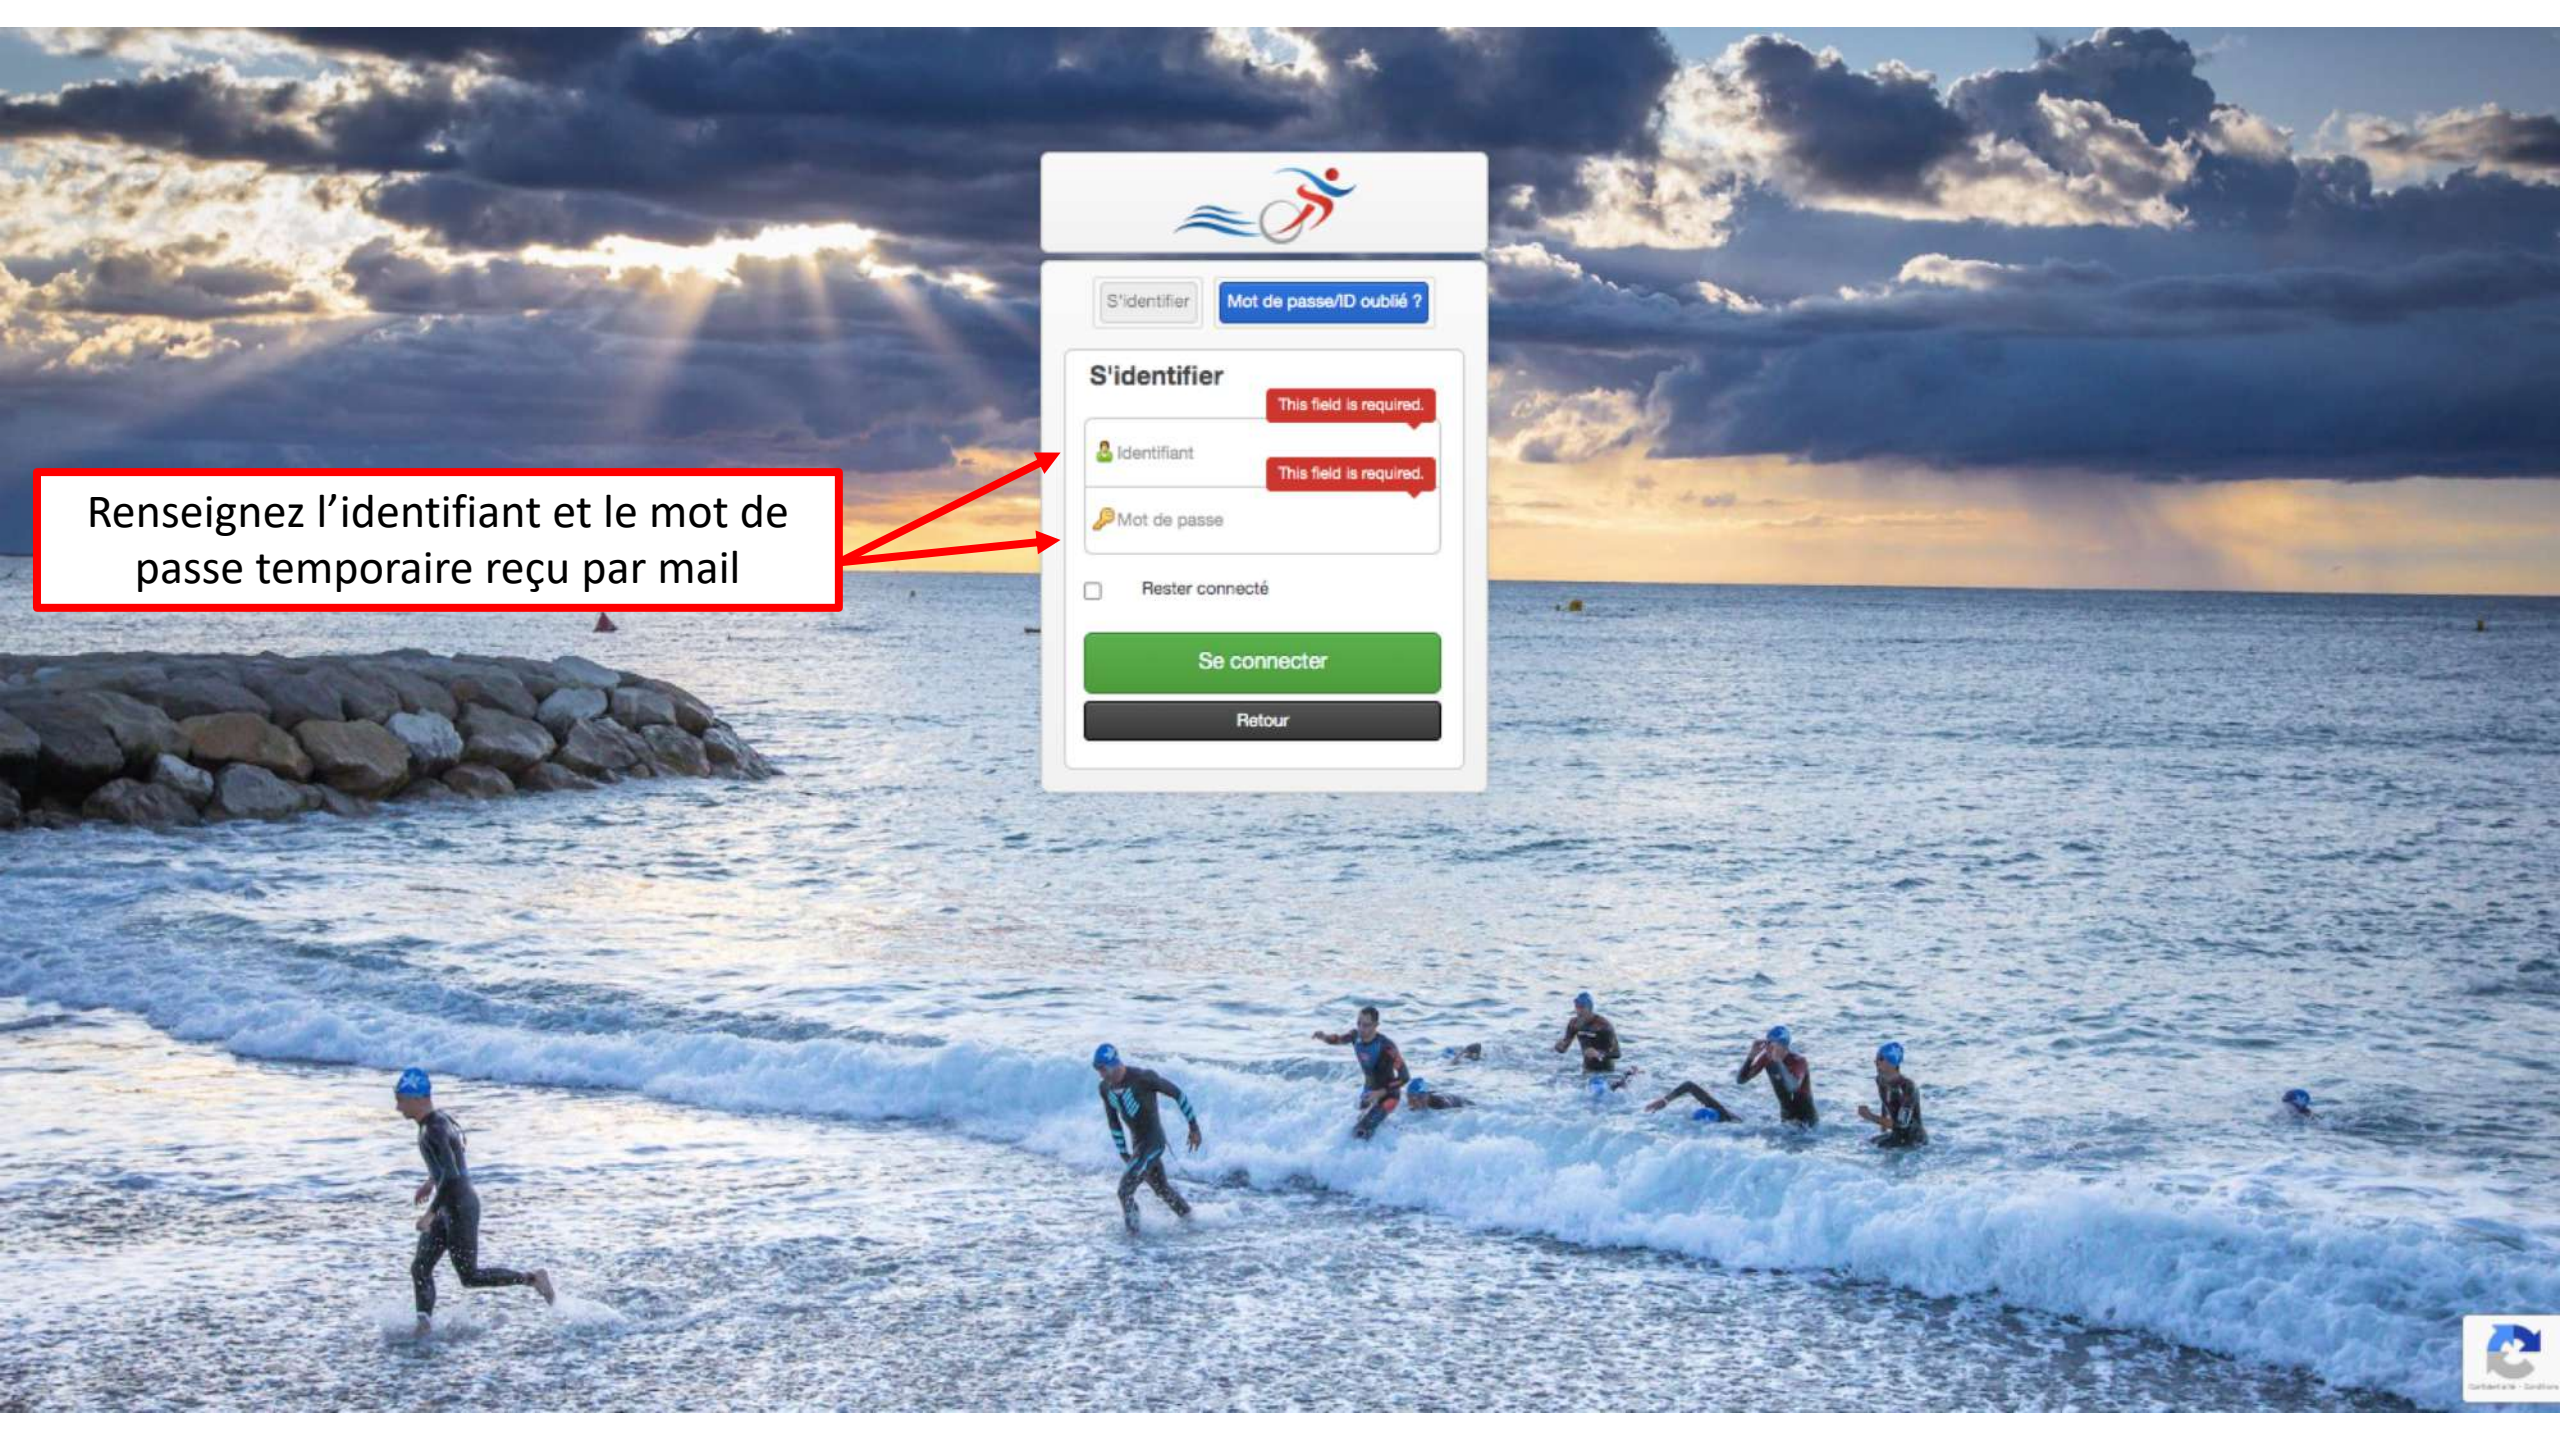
Renseignez l’identifiant et le mot de passe temporaire reçu par mail

S'identifier

Mot de passe/ID oublié ?

S'identifier

This field is required.

Identifiant

This field is required.

Mot de passe

Rester connecté

Se connecter

Retour